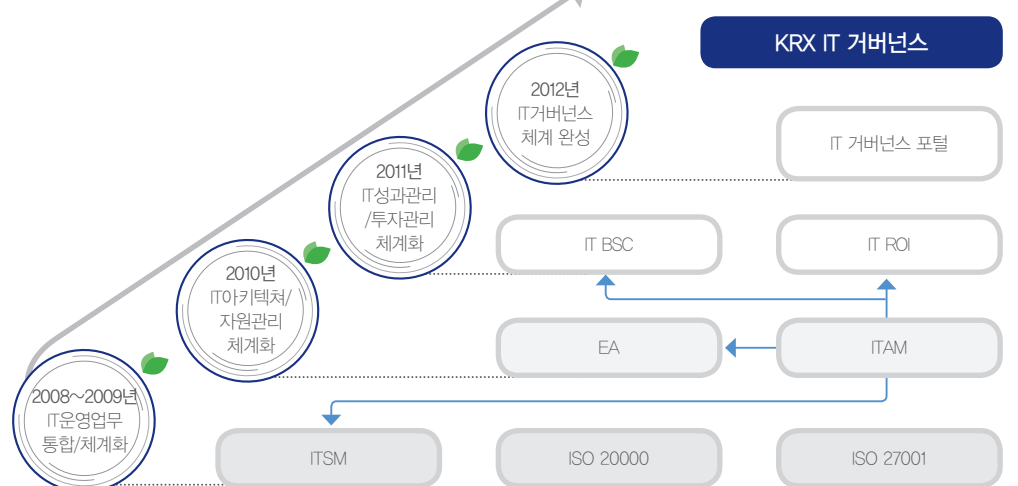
KRX IT 거버넌스

2012년
IT거버넌스
체계 완성

IT 거버넌스 포털

2011년
IT성과관리
/투자관리
체계화

IT BSC

IT ROI

2010년
IT아키텍쳐/
자원관리
체계화

EA

ITAM

2008~2009년
IT운영업무
통합/체계화

ITSM

ISO 20000

ISO 27001